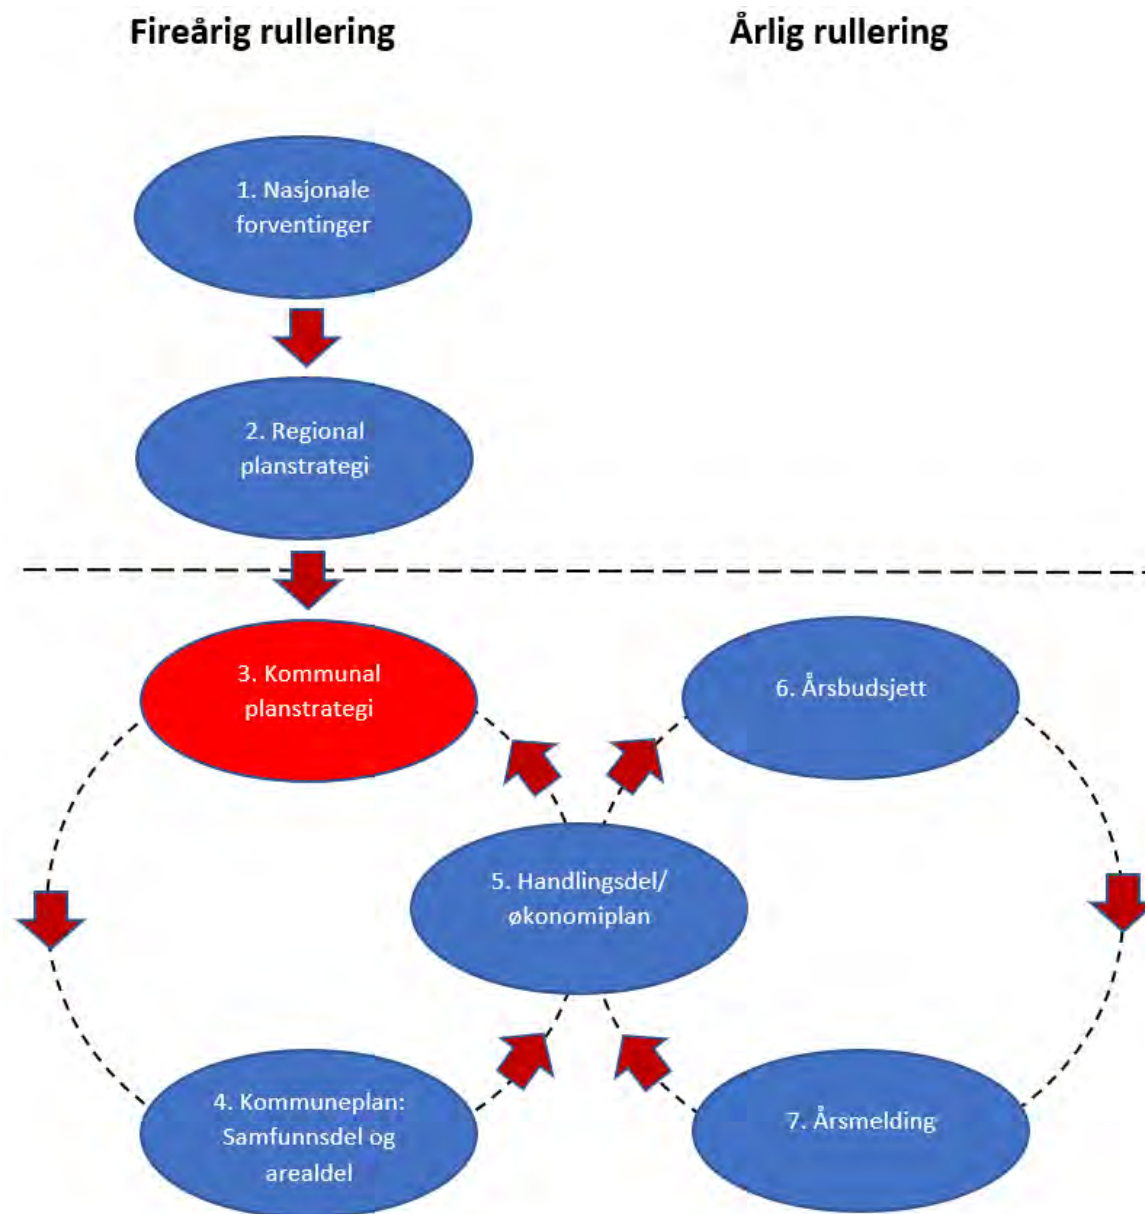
Fireårig rullering

Årlig rullering

1. Nasjonale forventinger

2. Regional planstrategi

3. Kommunal planstrategi

6. Årsbudsjett

5. Handlingsdel/ økonomiplan

4. Kommuneplan: Samfunnsdel og arealdel

7. Årsmelding